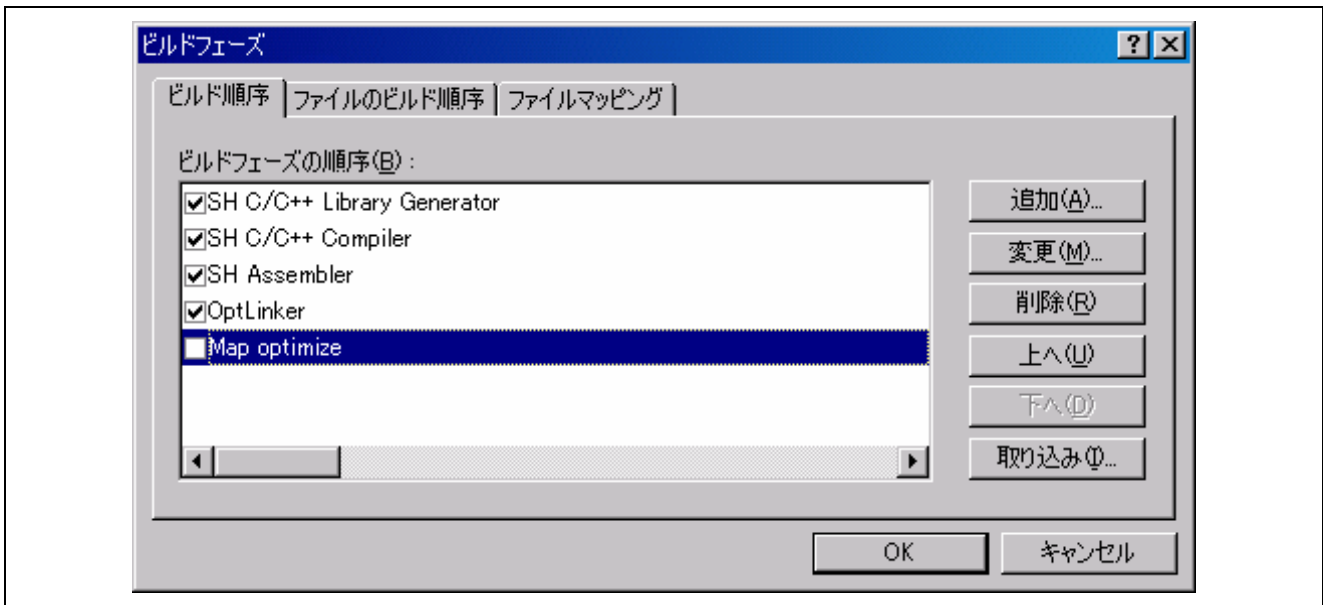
ビルドフェーズ

? X

ビルド順序 | ファイルのビルド順序 | ファイルマッピング

ビルドフェーズの順序(B):

SH C/C++ Library Generator
SH C/C++ Compiler
SH Assembler
OptLinker
Map optimize

追加(A)...
変更(M)...
削除(R)
上へ(U)
下へ(D)
取り込み(I)...

OK
キャンセル